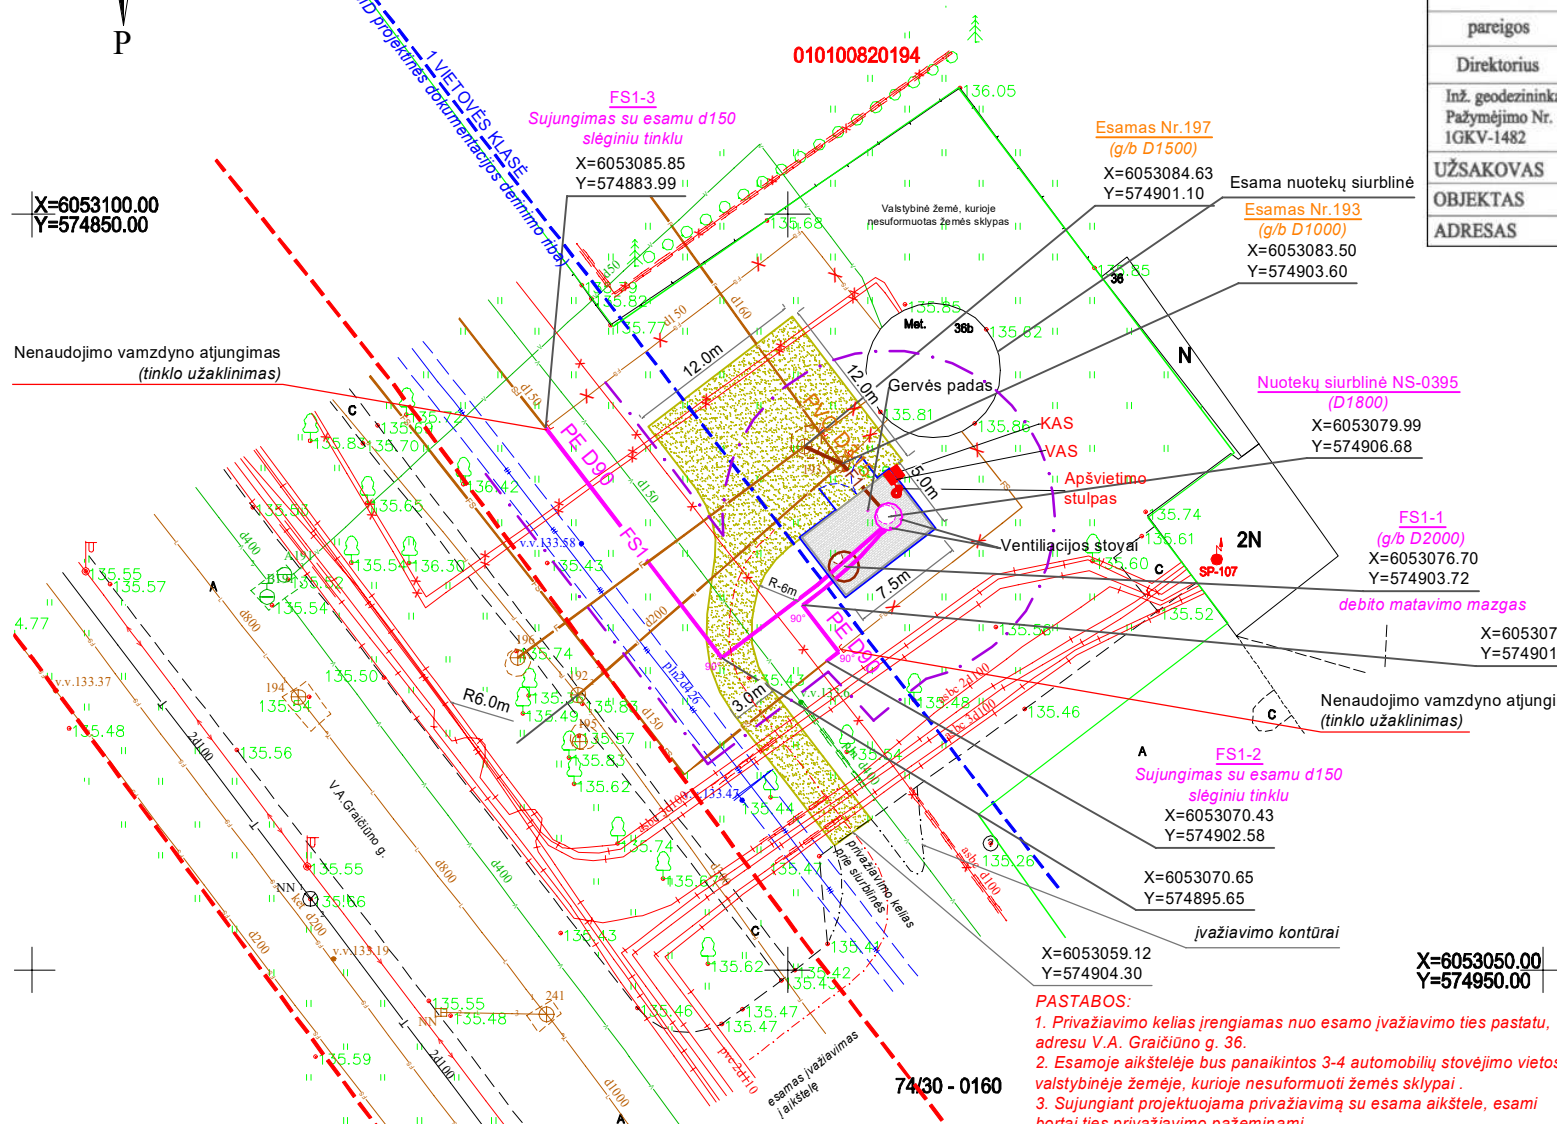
P

1 VIETOVĖS KLASĖ
ID projektinės dokumentacijos derinimo riba

010100820194

136.05

FS1-3
Sujungimas su esamu d150 slėginiu tinklu
X=6053085.85
Y=574883.99

X=6053100.00
Y=574850.00

Valstybinė žemė, kurioje nesuformuotas žemės sklypas

Esamas Nr.197
(g/b D1500)
X=6053084.63
Y=574901.10

Esama nuotekų siurblinė

Esamas Nr.193
(g/b D1000)
X=6053083.50
Y=574903.60

pareigos
Direktorius
Inž. geodezininkas
Pažymėjimo Nr. 1GKV-1482
UŽSAKOVAS
OBJEKTAS
ADRESAS

Nenaudojimo vamzdyno atjungimas
(tinklo užaklinimas)

12.0m
12.0m
Met.
36b
36
N
Gervės padas
KAS
VAS
Apšvietimo stulpas
5.0m
PE D90
FS1
PVC D
Ventiliacijos stovai
7.5m
R-6m
R6.0m
3.0m
PE D90

Nuotekų siurblinė NS-0395
(D1800)
X=6053079.99
Y=574906.68

FS1-1
(g/b D2000)
X=6053076.70
Y=574903.72
debito matavimo mazgas

2N
SP-107

X=605307
Y=574901

Nenaudojimo vamzdyno atjungi
(tinklo užaklinimas)

FS1-2
Sujungimas su esamu d150 slėginiu tinklu
X=6053070.43
Y=574902.58

X=6053070.65
Y=574895.65

įvažiavimo kontūrai

X=6053059.12
Y=574904.30

X=6053050.00
Y=574950.00

privažiavimo kelias prie siurblinės

esamas įvažiavimas į aikštelę

V.A.Graičiūno g.

74/30 - 0160

PASTABOS:
1. Privažiavimo kelias įrengiamas nuo esamo įvažiavimo ties pastatu, adresu V.A. Graičiūno g. 36.
2. Esamoje aikštelėje bus panaikintos 3-4 automobilių stovėjimo vietos valstybinėje žemėje, kurioje nesuformuoti žemės sklypai .
3. Sujungiant projektuojama privažiavimą su esama aikštele, esami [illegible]